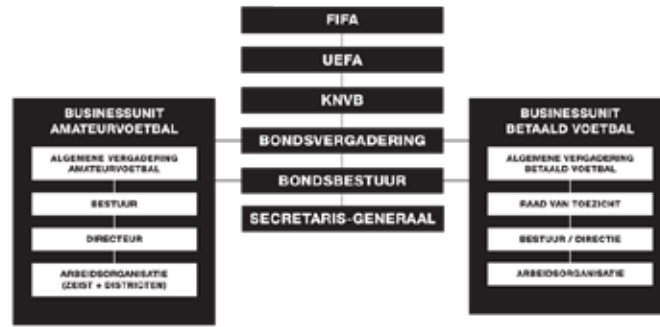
FIFA

UEFA

KNVB

BONDSVERGADERING

BONDSBESTUUR

SECRETARIS-GENERAAL

BUSINESSUNIT AMATEURVOETBAL

ALGEMENE VERGADERING AMATEURVOETBAL

BESTUUR

DIRECTEUR

ARBEIDSORGANISATIE (ZEIST + DISTRICTEN)

BUSINESSUNIT BETAALD VOETBAL

ALGEMENE VERGADERING BETAALD VOETBAL

RAAD VAN TOEZICHT

BESTUUR / DIRECTIE

ARBEIDSORGANISATIE